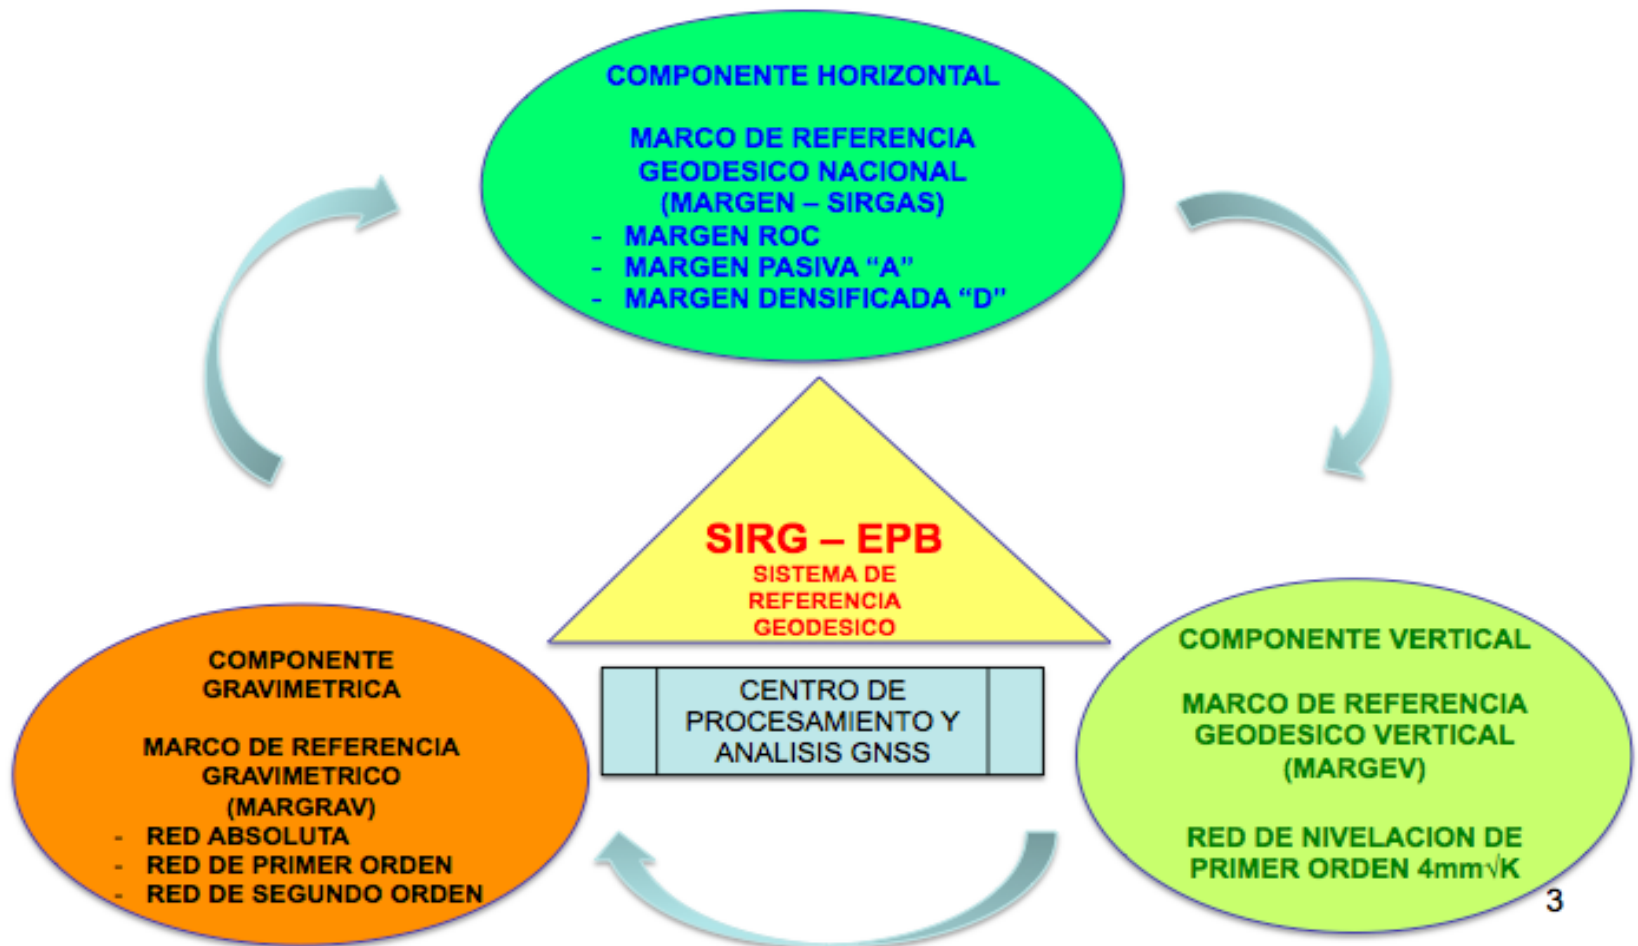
COMPONENTE HORIZONTAL

MARCO DE REFERENCIA GEODESICO NACIONAL (MARGEN – SIRGAS)
- MARGEN ROC
- MARGEN PASIVA "A"
- MARGEN DENSIFICADA "D"

SIRG – EPB
SISTEMA DE REFERENCIA GEODESICO

CENTRO DE PROCESAMIENTO Y ANALISIS GNSS

COMPONENTE GRAVIMETRICA

MARCO DE REFERENCIA GRAVIMETRICO (MARGRAV)
- RED ABSOLUTA
- RED DE PRIMER ORDEN
- RED DE SEGUNDO ORDEN

COMPONENTE VERTICAL

MARCO DE REFERENCIA GEODESICO VERTICAL (MARGEV)

RED DE NIVELACION DE PRIMER ORDEN 4mm$\sqrt{K}$

3